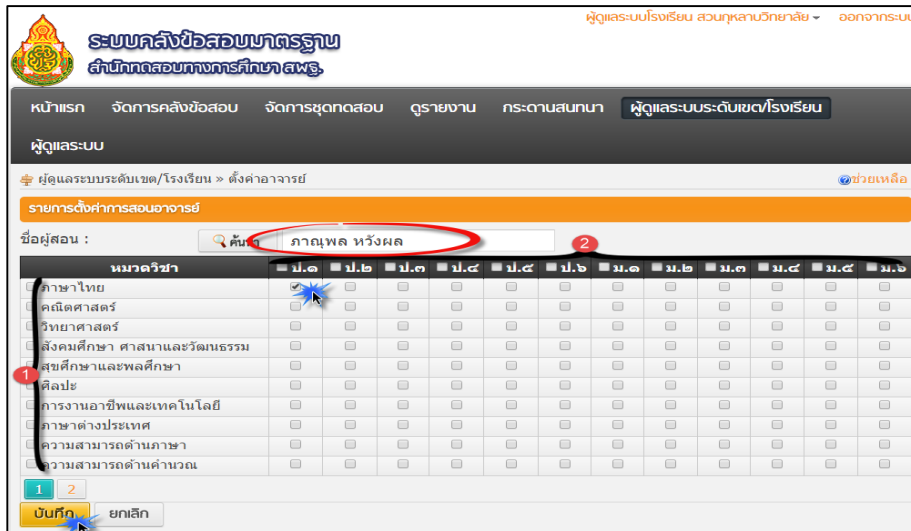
ผู้ดูแลระบบโรงเรียน สวนกุหลาบวิทยาลัย ▾ ออกจากระบ

ระบบคลังข้อสอบมาตรฐาน
สำนักทดสอบทางการศึกษา สพฐ.

หน้าแรก จัดการคลังข้อสอบ จัดการชุดทดสอบ ดูรายงาน กระดานสนทนา ผู้ดูแลระบบระดับเขต/โรงเรียน

ผู้ดูแลระบบ

ผู้ดูแลระบบระดับเขต/โรงเรียน » ตั้งค่าอาจารย์

ช่วยเหลือ

รายการตั้งค่าการสอนอาจารย์

ชื่อผู้สอน : ค้นหา ภาณุพล หวังผล

2

| หมวดวิชา | ป.๑ | ป.๒ | ป.๓ | ป.๔ | ป.๕ | ป.๖ | ม.๑ | ม.๒ | ม.๓ | ม.๔ | ม.๕ | ม.๖ |
|---|---|---|---|---|---|---|---|---|---|---|---|---|
| ภาษาไทย | ☑ | ☐ | ☐ | ☐ | ☐ | ☐ | ☐ | ☐ | ☐ | ☐ | ☐ | ☐ |
| คณิตศาสตร์ | ☐ | ☐ | ☐ | ☐ | ☐ | ☐ | ☐ | ☐ | ☐ | ☐ | ☐ | ☐ |
| วิทยาศาสตร์ | ☐ | ☐ | ☐ | ☐ | ☐ | ☐ | ☐ | ☐ | ☐ | ☐ | ☐ | ☐ |
| สังคมศึกษา ศาสนาและวัฒนธรรม | ☐ | ☐ | ☐ | ☐ | ☐ | ☐ | ☐ | ☐ | ☐ | ☐ | ☐ | ☐ |
| สุขศึกษาและพลศึกษา | ☐ | ☐ | ☐ | ☐ | ☐ | ☐ | ☐ | ☐ | ☐ | ☐ | ☐ | ☐ |
| ศิลปะ | ☐ | ☐ | ☐ | ☐ | ☐ | ☐ | ☐ | ☐ | ☐ | ☐ | ☐ | ☐ |
| การงานอาชีพและเทคโนโลยี | ☐ | ☐ | ☐ | ☐ | ☐ | ☐ | ☐ | ☐ | ☐ | ☐ | ☐ | ☐ |
| ภาษาต่างประเทศ | ☐ | ☐ | ☐ | ☐ | ☐ | ☐ | ☐ | ☐ | ☐ | ☐ | ☐ | ☐ |
| ความสามารถด้านภาษา | ☐ | ☐ | ☐ | ☐ | ☐ | ☐ | ☐ | ☐ | ☐ | ☐ | ☐ | ☐ |
| ความสามารถด้านคำนวณ | ☐ | ☐ | ☐ | ☐ | ☐ | ☐ | ☐ | ☐ | ☐ | ☐ | ☐ | ☐ |

1

1 2

บันทึก ยกเลิก